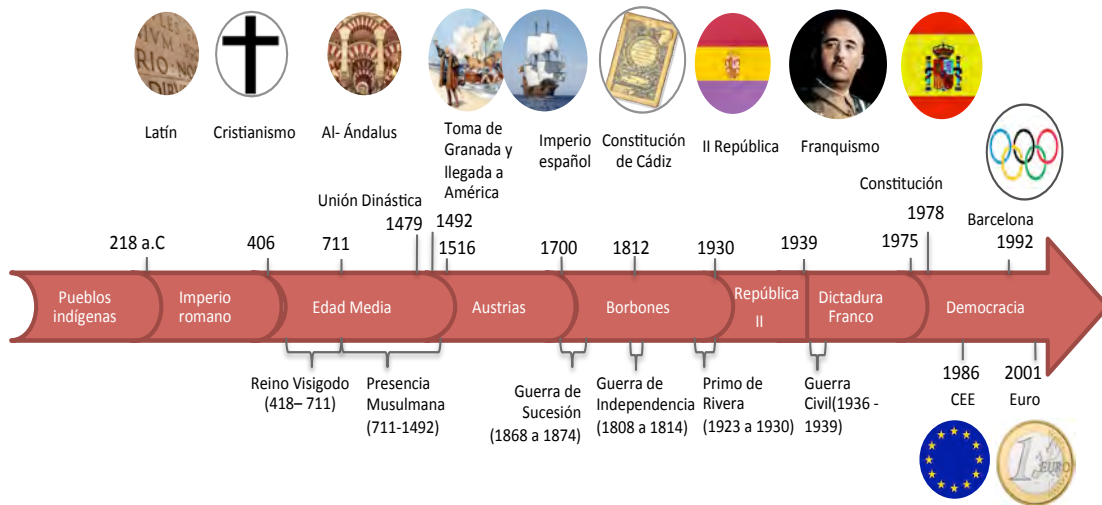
Latín

Cristianismo

Al- Ándalus

Toma de Granada y llegada a América

Imperio español

Constitución de Cádiz

II República

Franquismo

Constitución

Unión Dinástica

1479

1492

1978

Barcelona

218 a.C

406

711

1516

1700

1812

1930

1939

1975

1992

Pueblos indígenas

Imperio romano

Edad Media

Austrias

Borbones

República II

Dictadura Franco

Democracia

Reino Visigodo (418– 711)

Presencia Musulmana (711-1492)

Guerra de Sucesión (1868 a 1874)

Guerra de Independencia (1808 a 1814)

Primo de Rivera (1923 a 1930)

Guerra Civil(1936 - 1939)

1986 CEE

2001 Euro